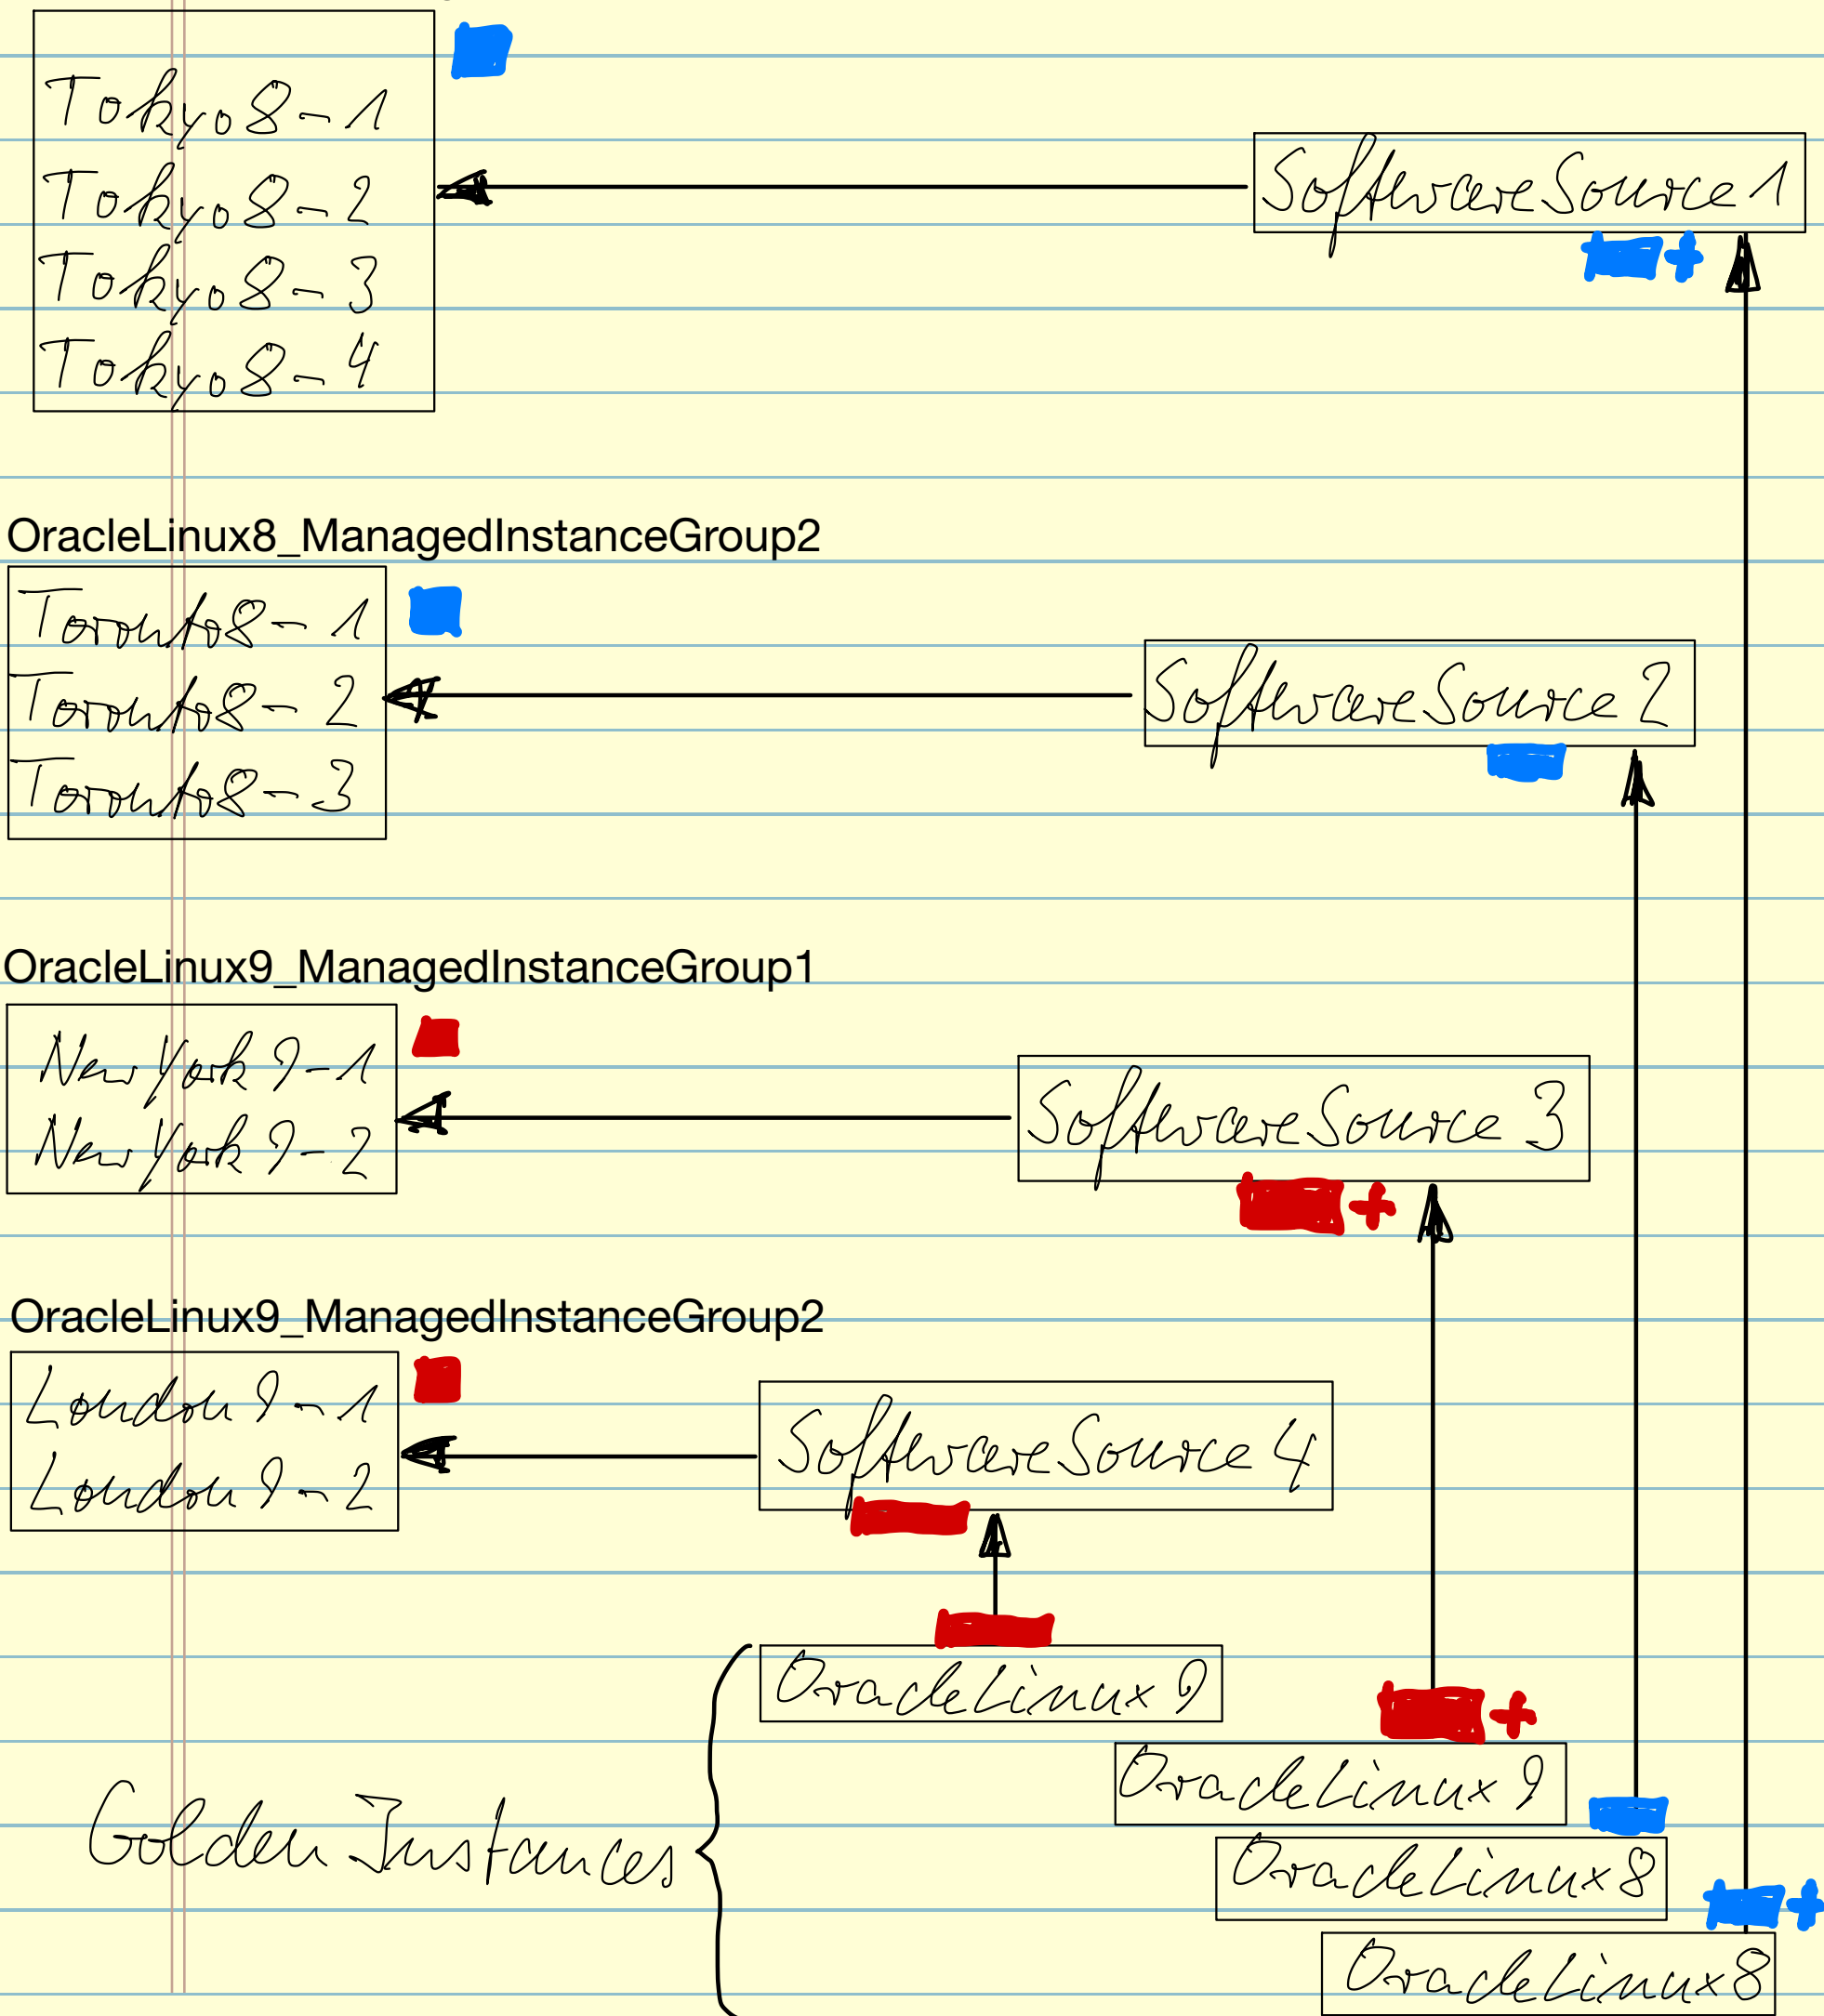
Tokyo8-1
Tokyo8-2
Tokyo8-3
Tokyo8-4

SoftwareSource 1

OracleLinux8_ManagedInstanceGroup2

Toronto8-1
Toronto8-2
Toronto8-3

SoftwareSource 2

OracleLinux9_ManagedInstanceGroup1

New York 9-1
New York 9-2

SoftwareSource 3

OracleLinux9_ManagedInstanceGroup2

London 9-1
London 9-2

SoftwareSource 4

Golden Instances

OracleLinux 9
OracleLinux 9
OracleLinux 8
OracleLinux 8